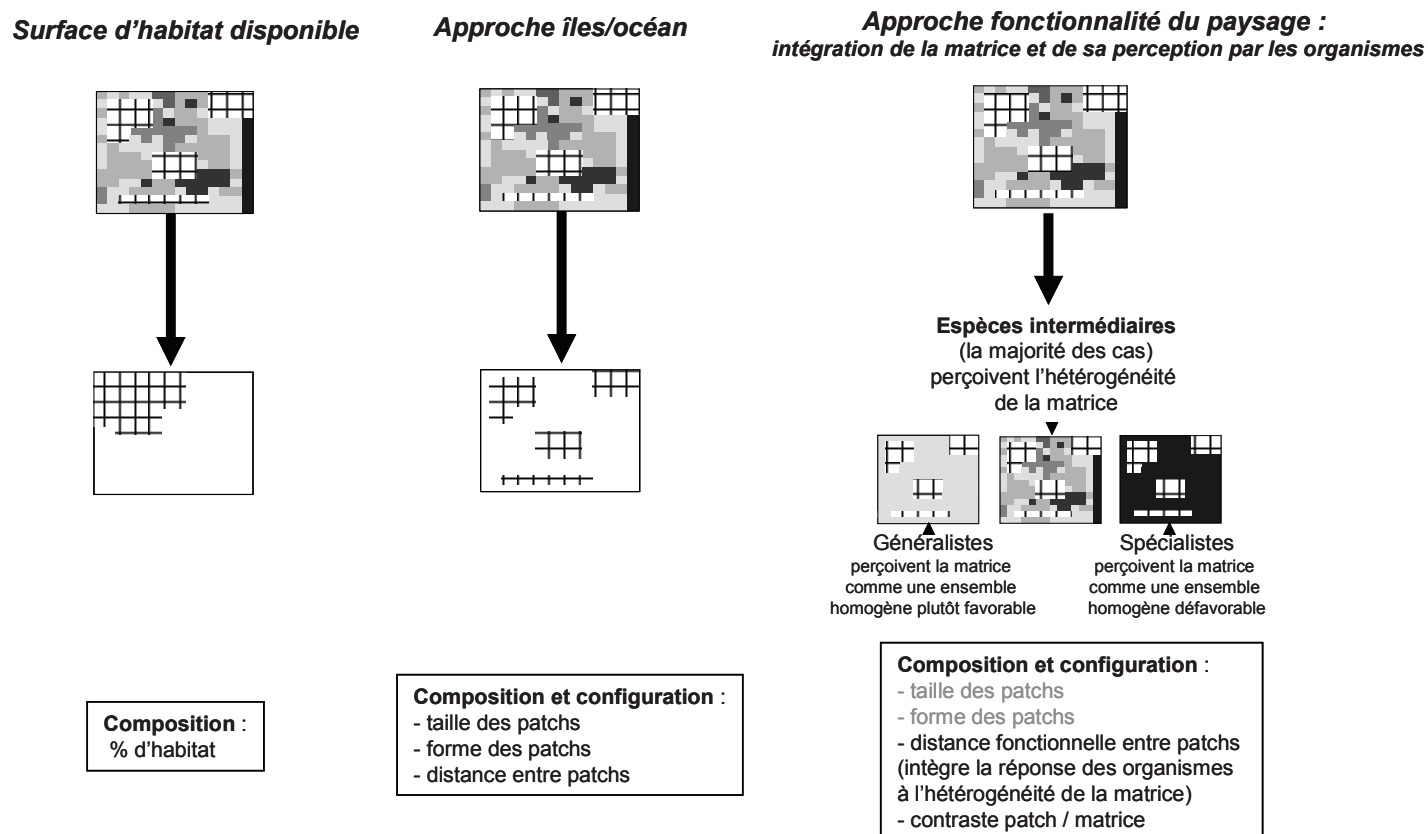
Surface d'habitat disponible

Approche îles/océan

Approche fonctionnalité du paysage :
intégration de la matrice et de sa perception par les organismes

Espèces intermédiaires
(la majorité des cas)
perçoivent l'hétérogénéité de la matrice

Généralistes
perçoivent la matrice comme une ensemble homogène plutôt favorable

Spécialistes
perçoivent la matrice comme une ensemble homogène défavorable

Composition :
% d'habitat

Composition et configuration :
- taille des patchs
- forme des patchs
- distance entre patchs

Composition et configuration :
- taille des patchs
- forme des patchs
- distance fonctionnelle entre patchs (intègre la réponse des organismes à l'hétérogénéité de la matrice)
- contraste patch / matrice